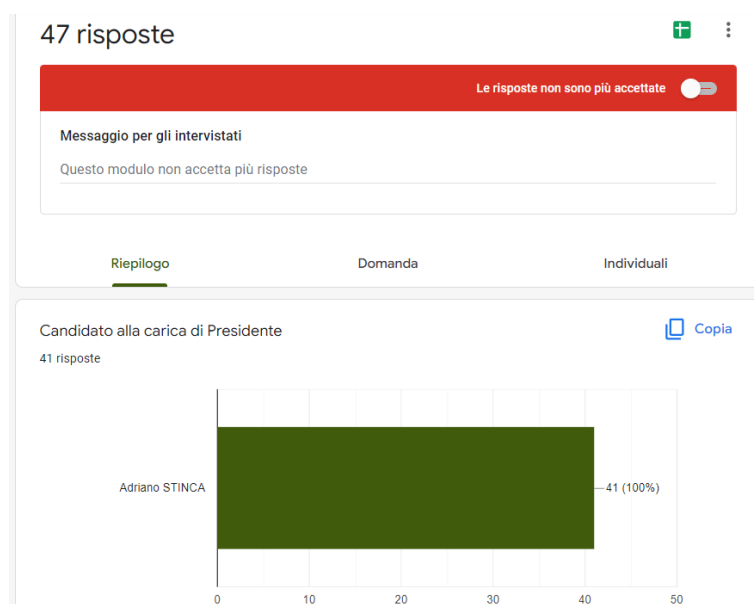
47 risposte

Le risposte non sono più accettate

Messaggio per gli intervistati

Questo modulo non accetta più risposte

Riepilogo

Domanda

Individuali

Candidato alla carica di Presidente

Copia

41 risposte

Adriano STINCA

41 (100%)

0
10
20
30
40
50